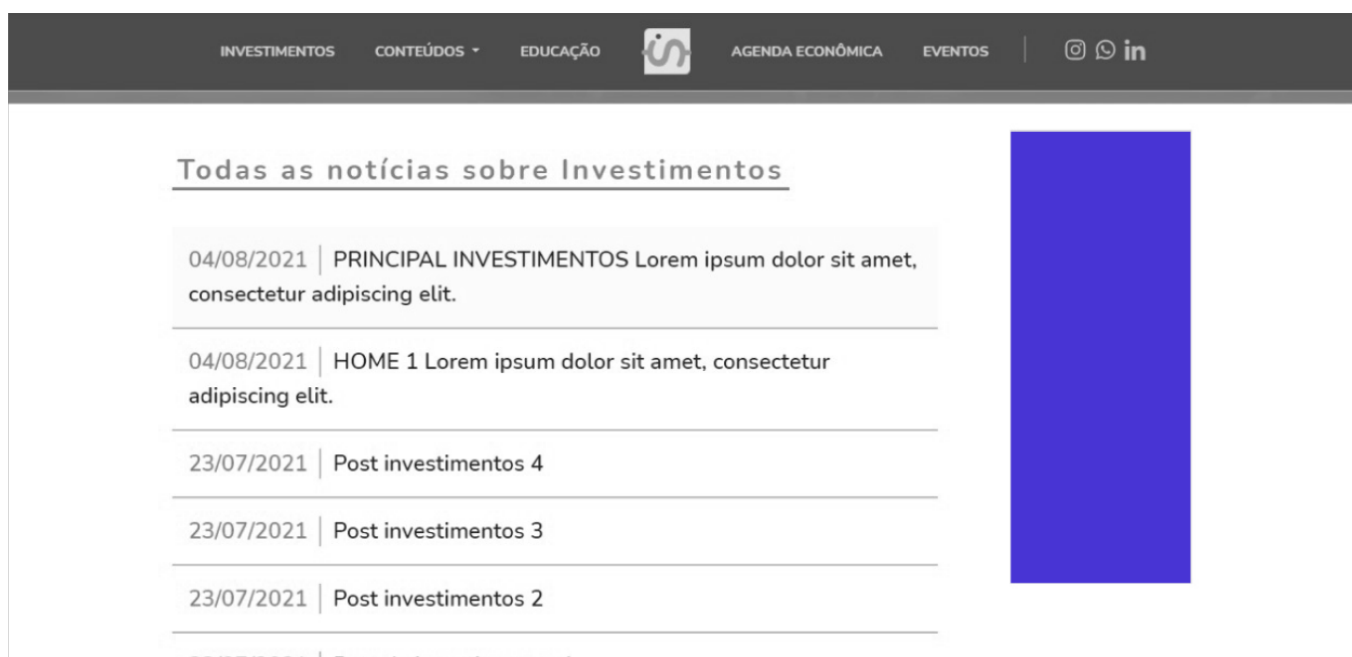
INVESTIMENTOS CONTEÚDOS EDUCAÇÃO AGENDA ECONÔMICA EVENTOS

Todas as notícias sobre Investimentos

04/08/2021 | PRINCIPAL INVESTIMENTOS Lorem ipsum dolor sit amet, consectetur adipiscing elit.

04/08/2021 | HOME 1 Lorem ipsum dolor sit amet, consectetur adipiscing elit.

23/07/2021 | Post investimentos 4

23/07/2021 | Post investimentos 3

23/07/2021 | Post investimentos 2

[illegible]